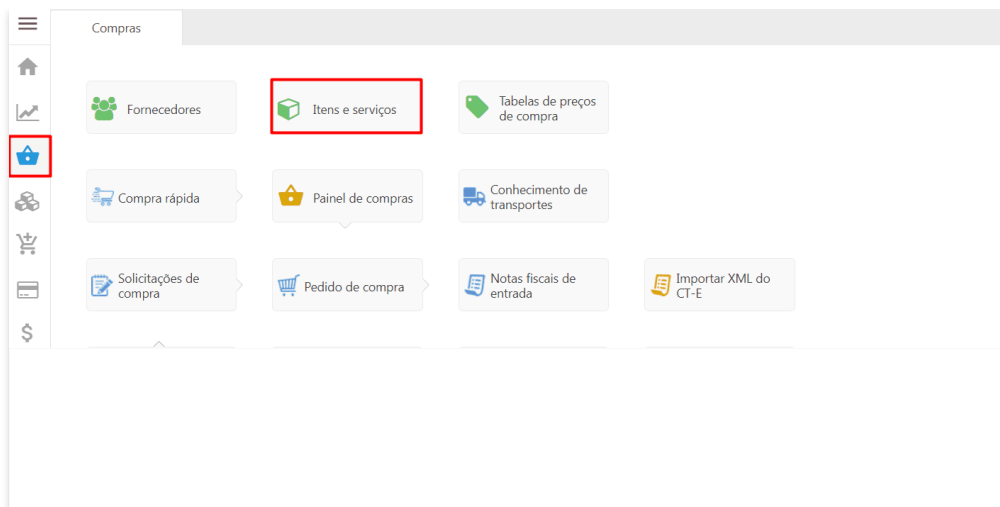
Compras

Fornecedores

Itens e serviços

Tabelas de preços de compra

Compra rápida

Painel de compras

Conhecimento de transportes

Solicitações de compra

Pedido de compra

Notas fiscais de entrada

Importar XML do CT-E

$